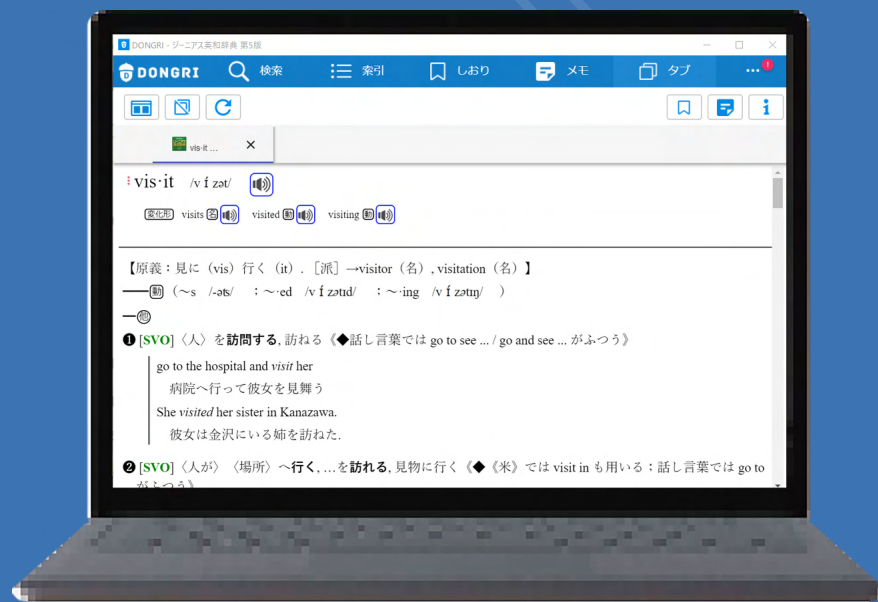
DONGRI - ジーニアス英和辞典 第5版

DONGRI 検索 索引 しおり メモ タブ ...

vis·it ...

vis·it /vízət/

変化形 visits 名 visited 動 visiting 動

【原義：見に（vis）行く（it）.［派］→visitor（名）, visitation（名）】

——動（～s /-əts/ ；～·ed /vízətɪd/ ；～·ing /vízətɪŋ/ ）

—他

❶ [SVO]〈人〉を訪問する, 訪ねる《◆話し言葉では go to see ... / go and see ... がふつう》

go to the hospital and *visit* her

病院へ行って彼女を見舞う

She *visited* her sister in Kanazawa.

彼女は金沢にいる姉を訪ねた.

❷ [SVO]〈人が〉〈場所〉へ行く, …を訪れる, 見物に行く《◆《米》では visit in も用いる；話し言葉では go to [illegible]